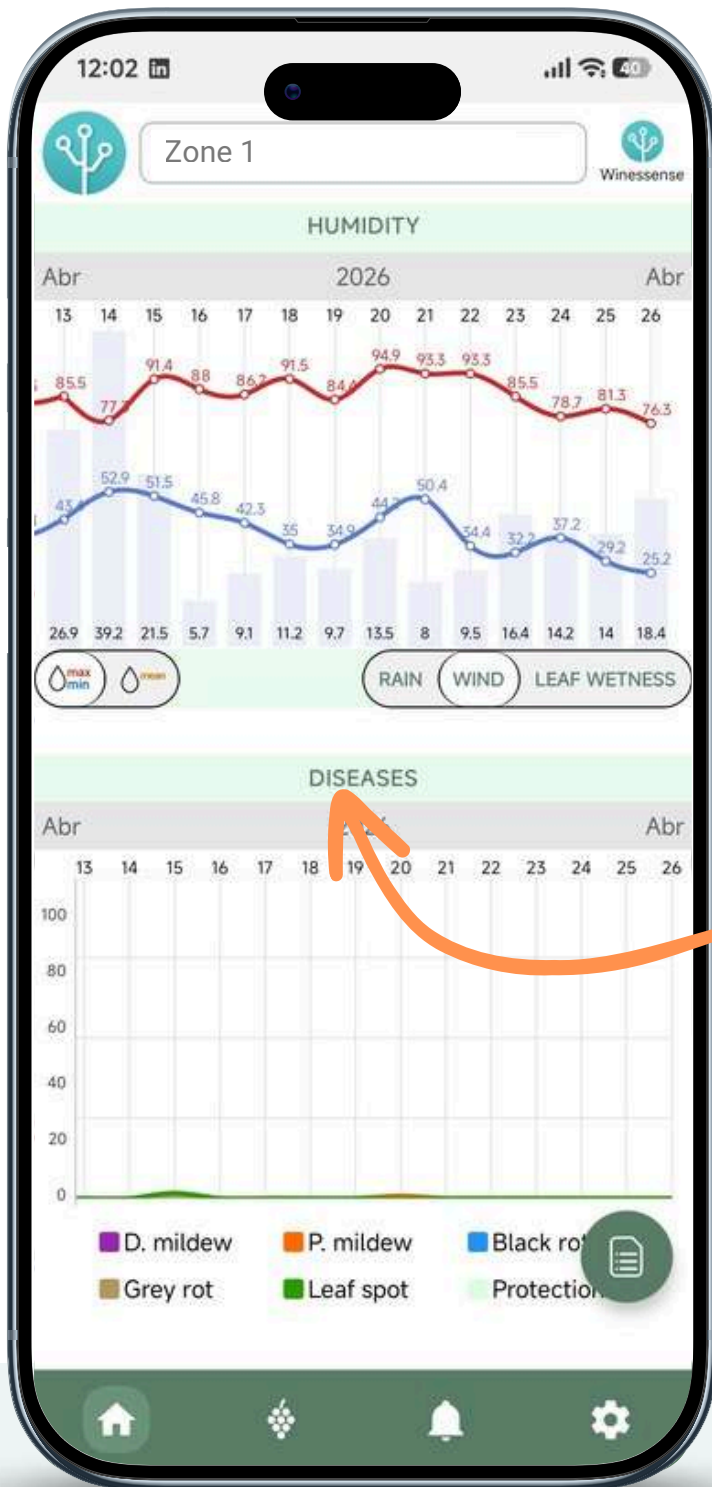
12:02 in 40

Zone 1

Winessense

HUMIDITY

Abr 2026 Abr

13 14 15 16 17 18 19 20 21 22 23 24 25 26

85.5 77.7 91.4 88 86.7 91.5 84.4 94.9 93.3 93.3 85.5 78.7 81.3 76.3

43 52.9 51.5 45.8 42.3 35 34.9 44.3 50.4 34.4 32.2 37.2 29.2 25.2

26.9 39.2 21.5 5.7 9.1 11.2 9.7 13.5 8 9.5 16.4 14.2 14 18.4

max min mean

RAIN WIND LEAF WETNESS

DISEASES

Abr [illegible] Abr

13 14 15 16 17 18 19 20 21 22 23 24 25 26

100
80
60
40
20
0

D. mildew P. mildew Black rot
Grey rot Leaf spot Protection